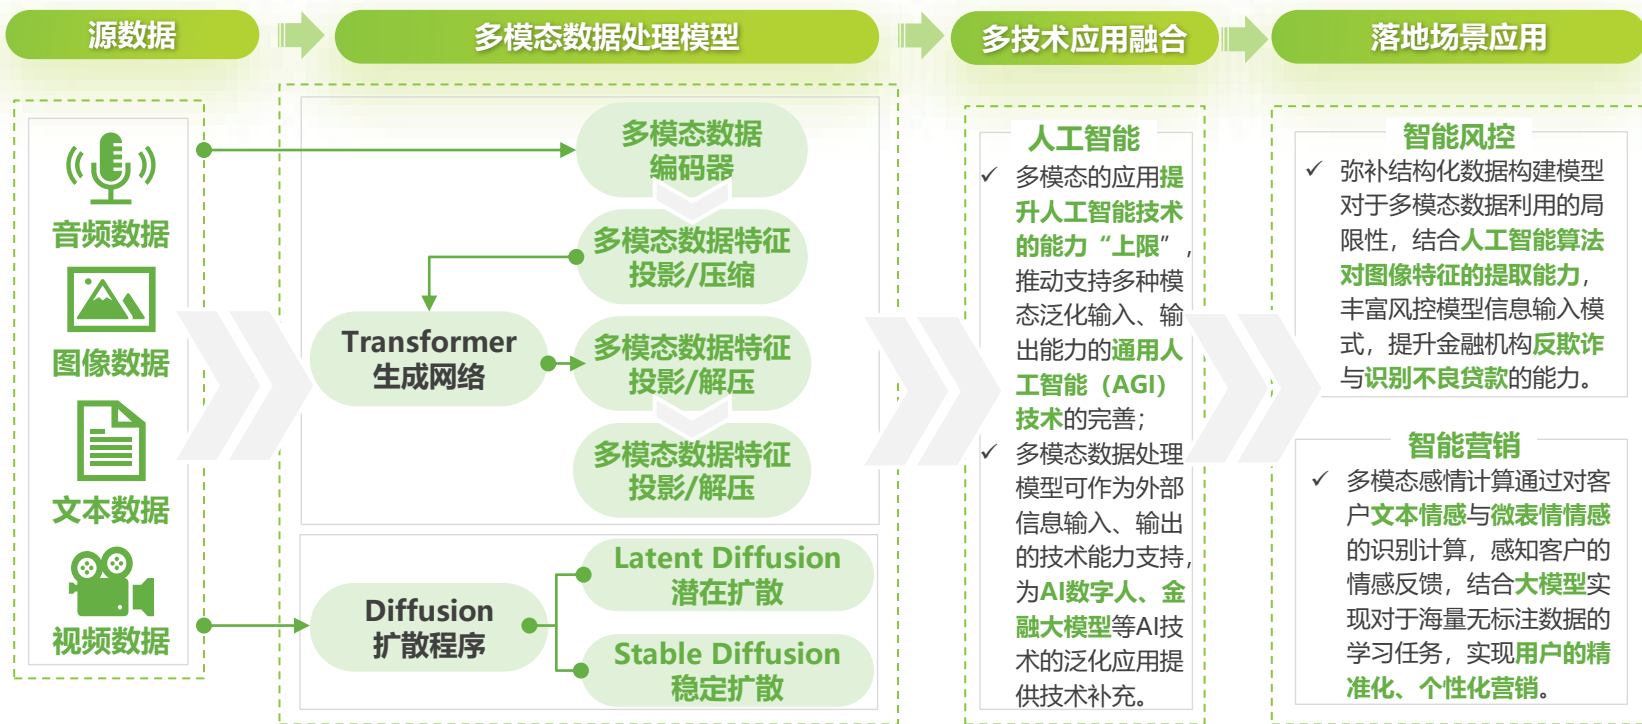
源数据

多模态数据处理模型

多技术应用融合

落地场景应用

音频数据

图像数据

文本数据

视频数据

多模态数据编码器

多模态数据特征投影/压缩

Transformer 生成网络

多模态数据特征投影/解压

多模态数据特征投影/解压

Diffusion 扩散程序

Latent Diffusion 潜在扩散

Stable Diffusion 稳定扩散

人工智能

✓ 多模态的应用提升人工智能技术的能力“上限”，推动支持多种模态泛化输入、输出能力的通用人工智能（AGI）技术的完善；

✓ 多模态数据处理模型可作为外部信息输入、输出的技术能力支持，为AI数字人、金融大模型等AI技术的泛化应用提供技术补充。

智能风控

✓ 弥补结构化数据构建模型对于多模态数据利用的局限性，结合人工智能算法对图像特征的提取能力，丰富风控模型信息输入模式，提升金融机构反欺诈与识别不良贷款的能力。

智能营销

✓ 多模态感情计算通过对客户文本情感与微表情情感的识别计算，感知客户的情感反馈，结合大模型实现对于海量无标注数据的学习任务，实现用户的精准化、个性化营销。